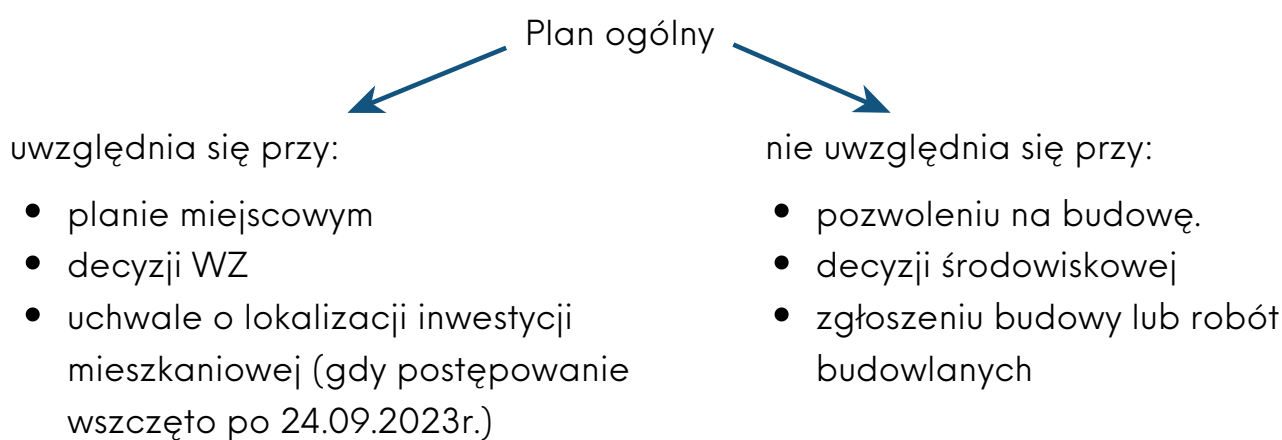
Plan ogólny

uwzględnia się przy:

- planie miejscowym
- decyzji WZ
- uchwale o lokalizacji inwestycji mieszkaniowej (gdy postępowanie wszczęto po 24.09.2023r.)

nie uwzględnia się przy:

- pozwoleniu na budowę.
- decyzji środowiskowej
- zgłoszeniu budowy lub robót budowlanych